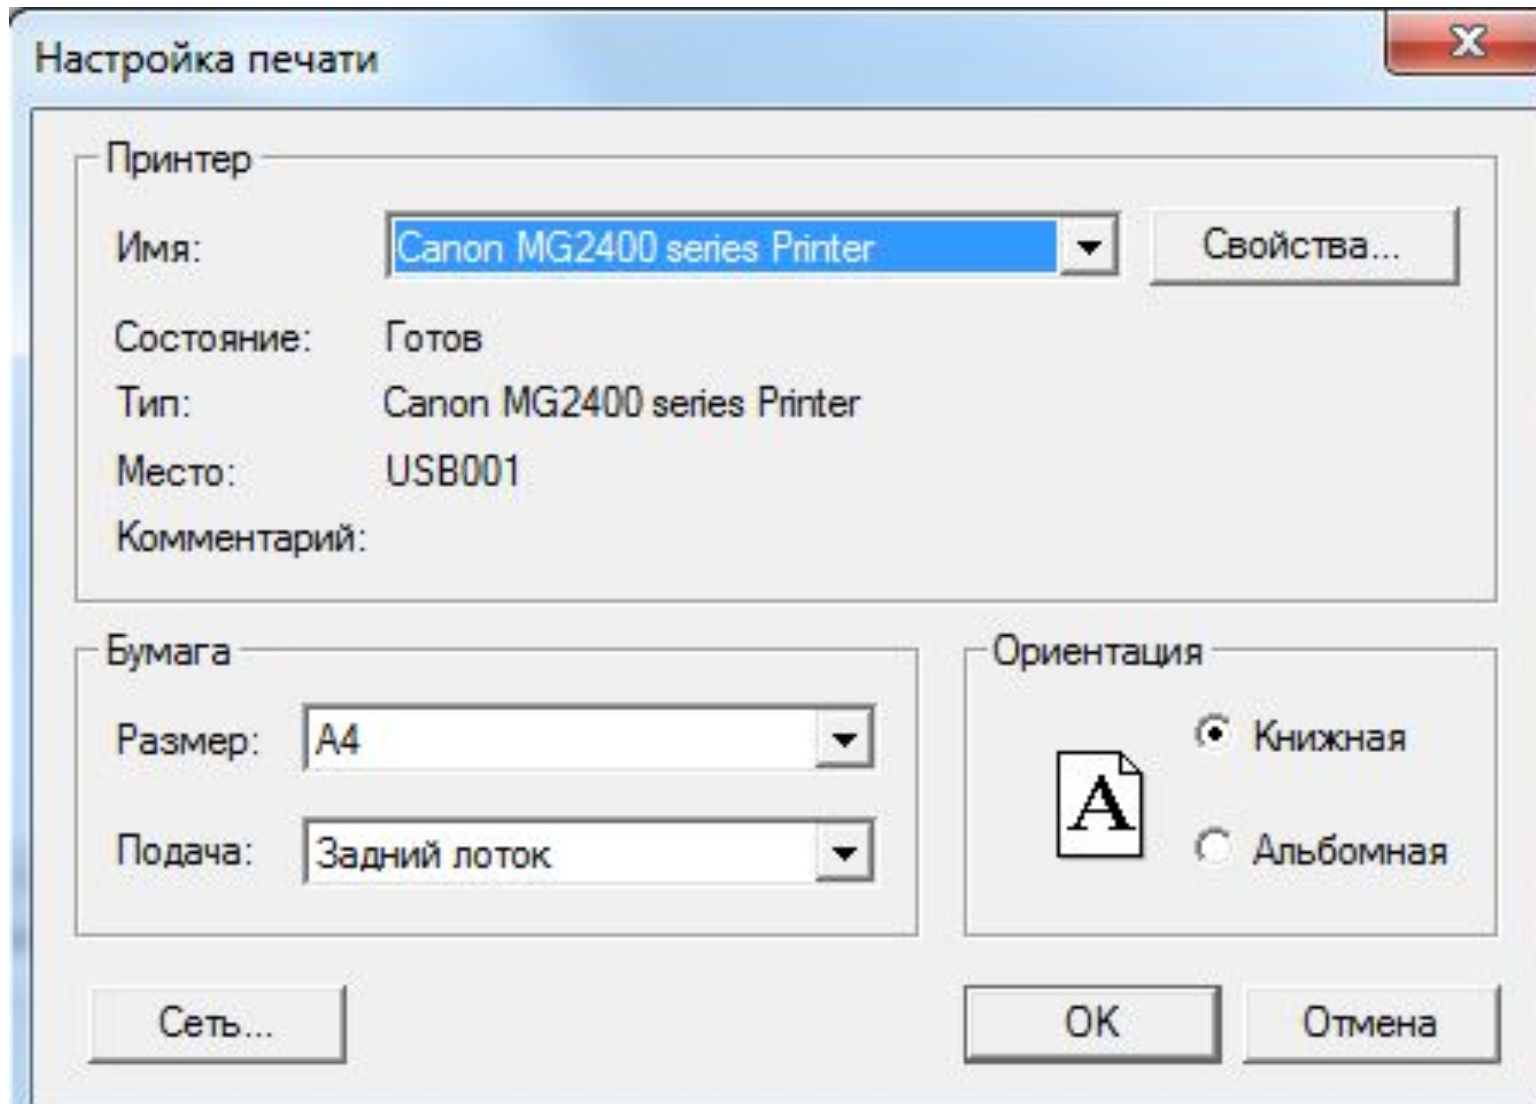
Настройка печати

Принтер

Имя: Canon MG2400 series Printer

Свойства...

Состояние: Готов

Тип: Canon MG2400 series Printer

Место: USB001

Комментарий:

Бумага

Размер: A4

Подача: Задний лоток

Ориентация

A

Книжная

Альбомная

Сеть...

OK

Отмена